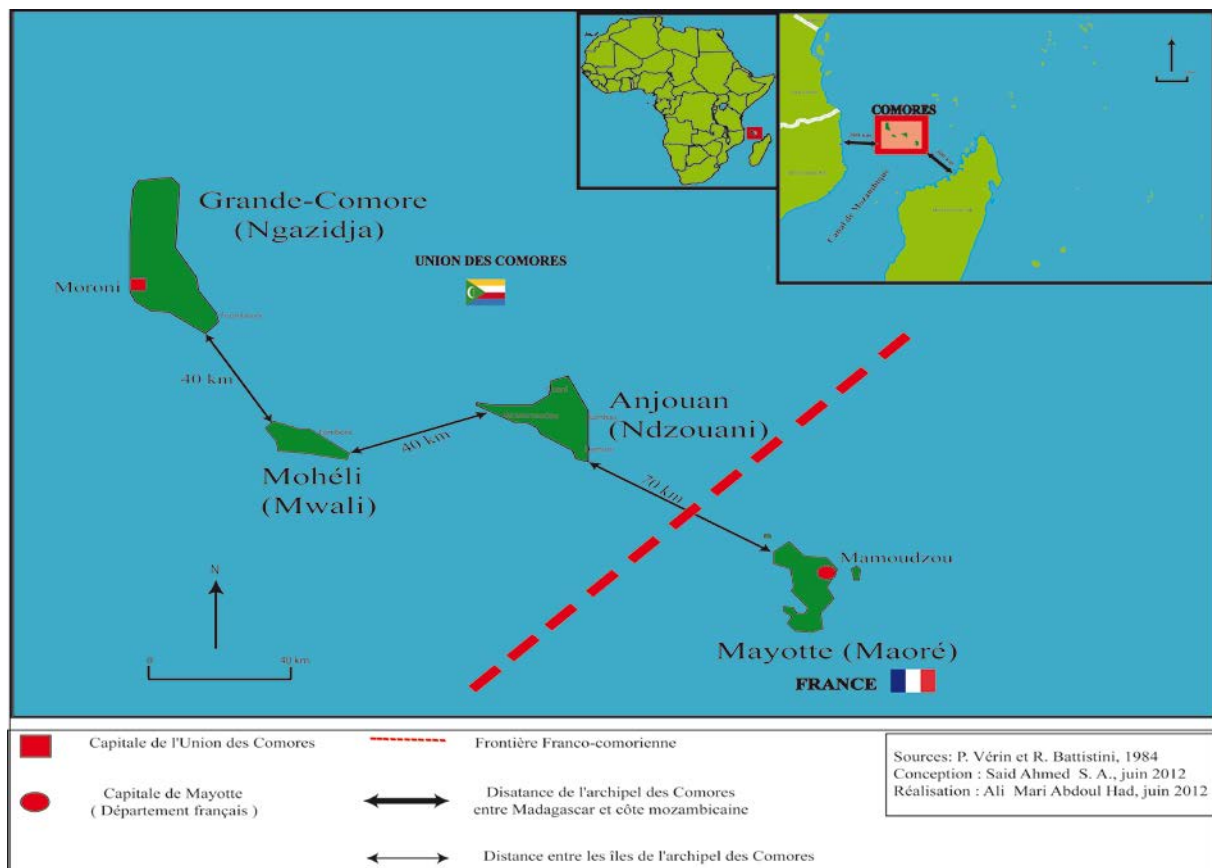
Grande-Comore
(Ngazidja)

UNION DES COMORES

Moroni

40 km

Mohéli
(Mwali)

40 km

Anjouan
(Ndzouani)

70 km

Mamoudzou

N

0

40 km

Mayotte (Maoré)

FRANCE

COMORES

Canal de Mozambique

Capitale de l'Union des Comores

Frontière Franco-comorienne

Capitale de Mayotte
( Département français )

Disatance de l'archipel des Comores entre Madagascar et côte mozambicaine

Distance entre les îles de l'archipel des Comores

Sources: P. Vérin et R. Battistini, 1984
Conception : Said Ahmed S. A., juin 2012
Réalisation : Ali Mari Abdoul Had, juin 2012